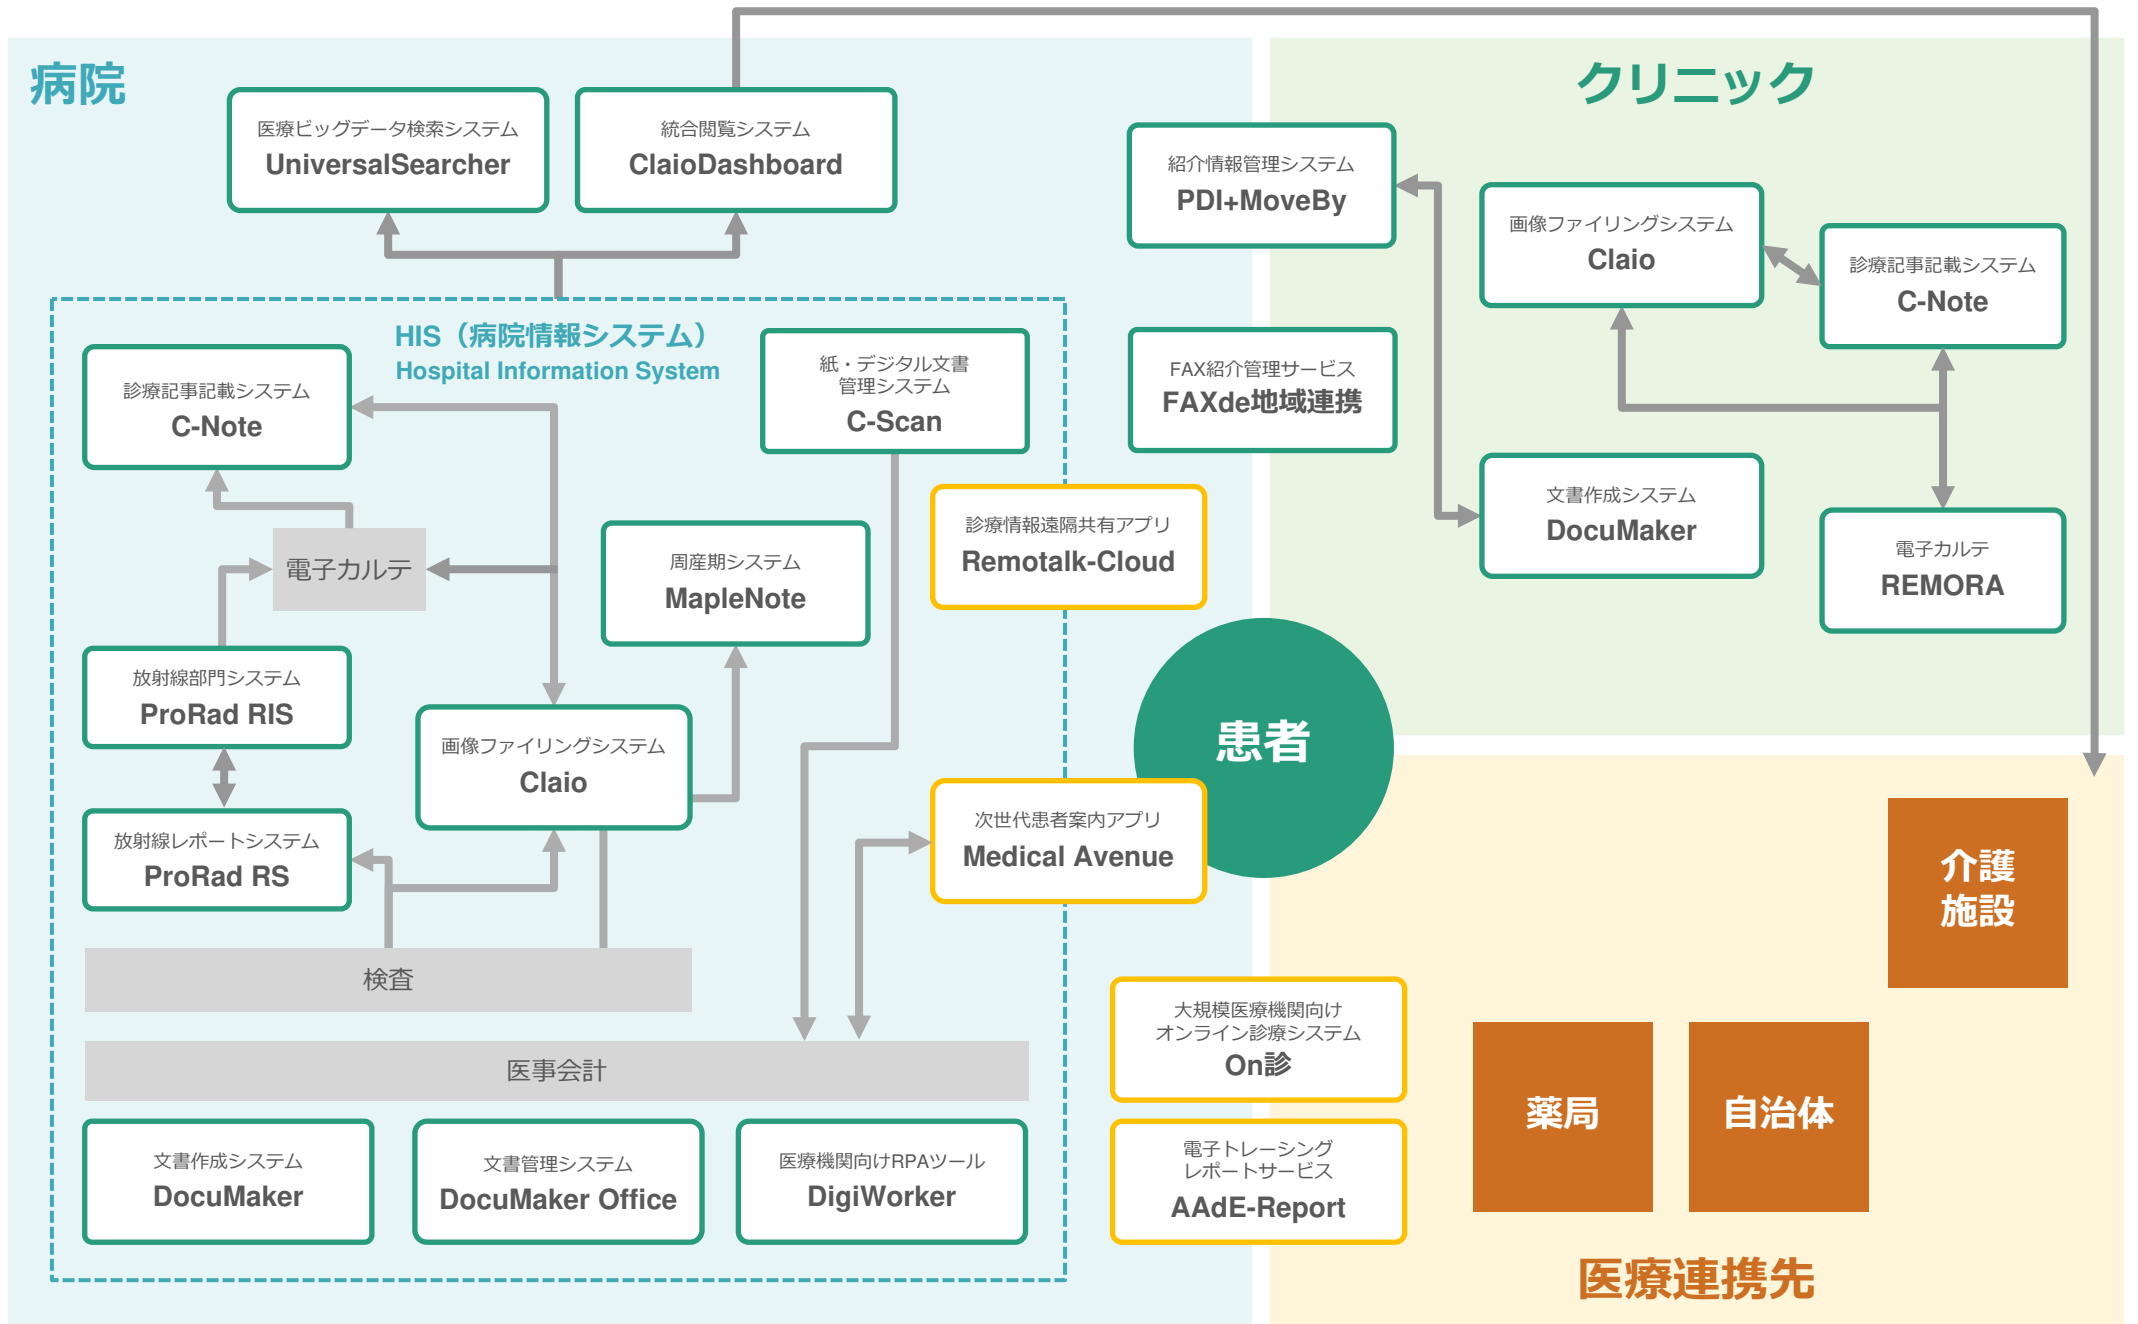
病院

医療ビッグデータ検索システム
UniversalSearcher

統合閲覧システム
ClaioDashboard

HIS（病院情報システム）
Hospital Information System

診療記事記載システム
C-Note

紙・デジタル文書管理システム
C-Scan

電子カルテ

周産期システム
MapleNote

放射線部門システム
ProRad RIS

画像ファイリングシステム
Claio

放射線レポートシステム
ProRad RS

検査

医事会計

文書作成システム
DocuMaker

文書管理システム
DocuMaker Office

医療機関向けRPAツール
DigiWorker

クリニック

紹介情報管理システム
PDI+MoveBy

FAX紹介管理サービス
FAXde地域連携

画像ファイリングシステム
Claio

診療記事記載システム
C-Note

文書作成システム
DocuMaker

電子カルテ
REMORA

診療情報遠隔共有アプリ
Remotalk-Cloud

患者

次世代患者案内アプリ
Medical Avenue

大規模医療機関向けオンライン診療システム
On診

電子トレーシングレポートサービス
AAdE-Report

介護施設

薬局

自治体

医療連携先